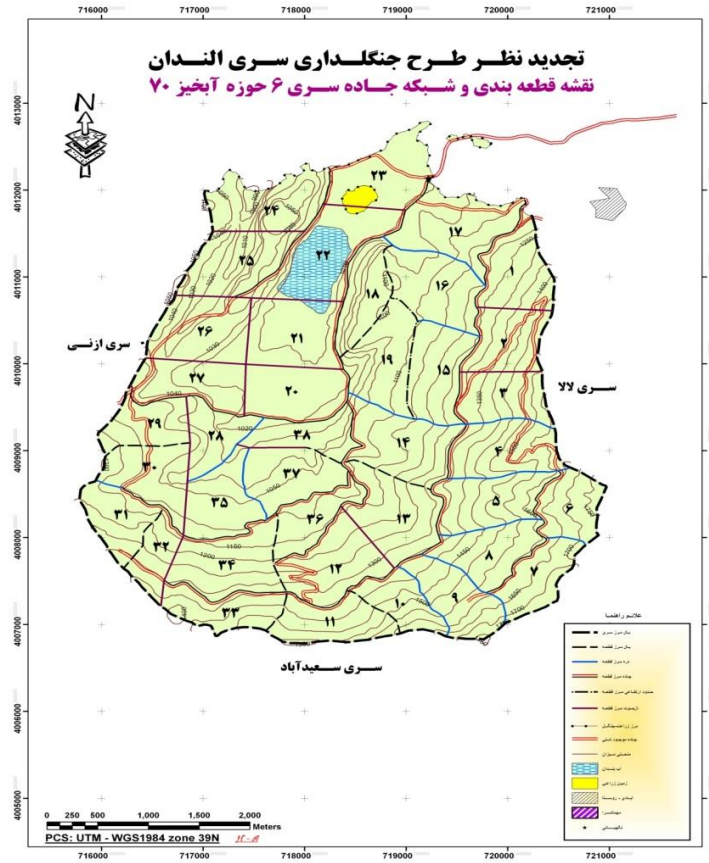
716000 717000 718000 719000 720000 721000

تجدید نظر طرح جنگلداری سری الندان

نقشه قطعه بندی و شبکه جاده سری ۶ حوزه آبخیز ۷۰

N

4013000
4012000
4011000
4010000
4009000
4008000
4007000
4006000
4005000

۲۳ ۲۴ ۲۲ ۱۷ ۲۵ ۱۶ ۱ ۱۸ ۲۶ ۲۱ ۲ ۱۹ ۱۵ ۲۷ ۳ ۲۰ ۲۹ ۲۸ ۳۸ ۱۴ ۴ ۳۰ ۳۷ ۵ ۳۵ ۶ ۳۱ ۳۶ ۱۳ ۸ ۳۲ ۳۴ ۱۲ ۷ ۹ ۱۰ ۳۳ ۱۱

سری ازنی

سری لالا

سری سعیدآباد

علائم راهنما

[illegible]

0 250 500 1,000 1,500 2,000 Meters

PCS: UTM - WGS1984 zone 39N